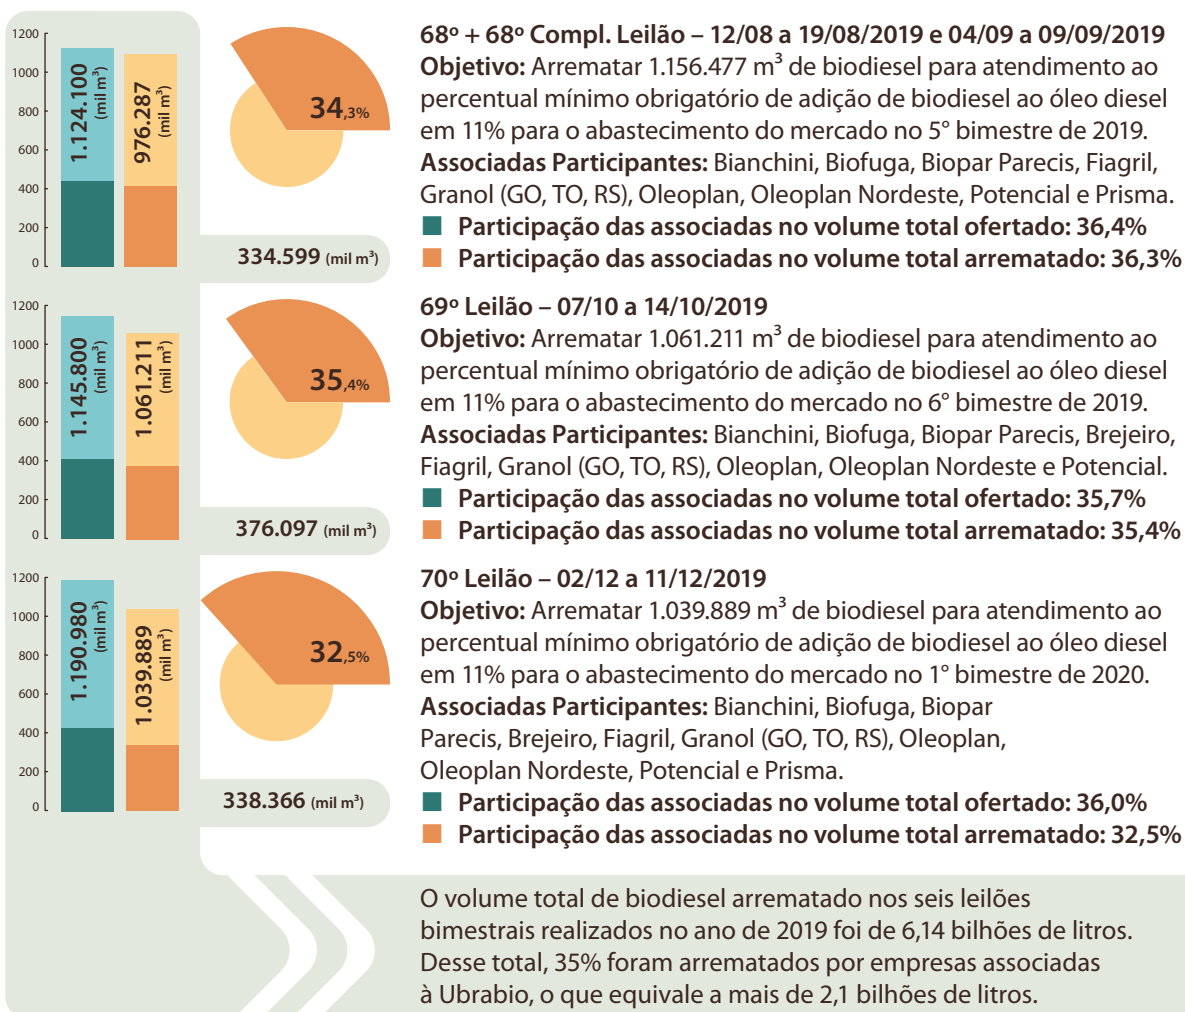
1200
1000
800
600
400
200
0

1.124.100 (mil m³)
976.287 (mil m³)

34,3%

334.599 (mil m³)

68º + 68º Compl. Leilão – 12/08 a 19/08/2019 e 04/09 a 09/09/2019
Objetivo: Arrematar 1.156.477 m³ de biodiesel para atendimento ao percentual mínimo obrigatório de adição de biodiesel ao óleo diesel em 11% para o abastecimento do mercado no 5° bimestre de 2019.
Associadas Participantes: Bianchini, Biofuga, Biopar Parecis, Fiagril, Granol (GO, TO, RS), Oleoplan, Oleoplan Nordeste, Potencial e Prisma.
Participação das associadas no volume total ofertado: 36,4%
Participação das associadas no volume total arrematado: 36,3%

1200
1000
800
600
400
200
0

1.145.800 (mil m³)
1.061.211 (mil m³)

35,4%

376.097 (mil m³)

69º Leilão – 07/10 a 14/10/2019
Objetivo: Arrematar 1.061.211 m³ de biodiesel para atendimento ao percentual mínimo obrigatório de adição de biodiesel ao óleo diesel em 11% para o abastecimento do mercado no 6° bimestre de 2019.
Associadas Participantes: Bianchini, Biofuga, Biopar Parecis, Brejeiro, Fiagril, Granol (GO, TO, RS), Oleoplan, Oleoplan Nordeste e Potencial.
Participação das associadas no volume total ofertado: 35,7%
Participação das associadas no volume total arrematado: 35,4%

1200
1000
800
600
400
200
0

1.190.980 (mil m³)
1.039.889 (mil m³)

32,5%

338.366 (mil m³)

70º Leilão – 02/12 a 11/12/2019
Objetivo: Arrematar 1.039.889 m³ de biodiesel para atendimento ao percentual mínimo obrigatório de adição de biodiesel ao óleo diesel em 11% para o abastecimento do mercado no 1° bimestre de 2020.
Associadas Participantes: Bianchini, Biofuga, Biopar Parecis, Brejeiro, Fiagril, Granol (GO, TO, RS), Oleoplan, Oleoplan Nordeste, Potencial e Prisma.
Participação das associadas no volume total ofertado: 36,0%
Participação das associadas no volume total arrematado: 32,5%

O volume total de biodiesel arrematado nos seis leilões bimestrais realizados no ano de 2019 foi de 6,14 bilhões de litros. Desse total, 35% foram arrematados por empresas associadas à Ubrabio, o que equivale a mais de 2,1 bilhões de litros.